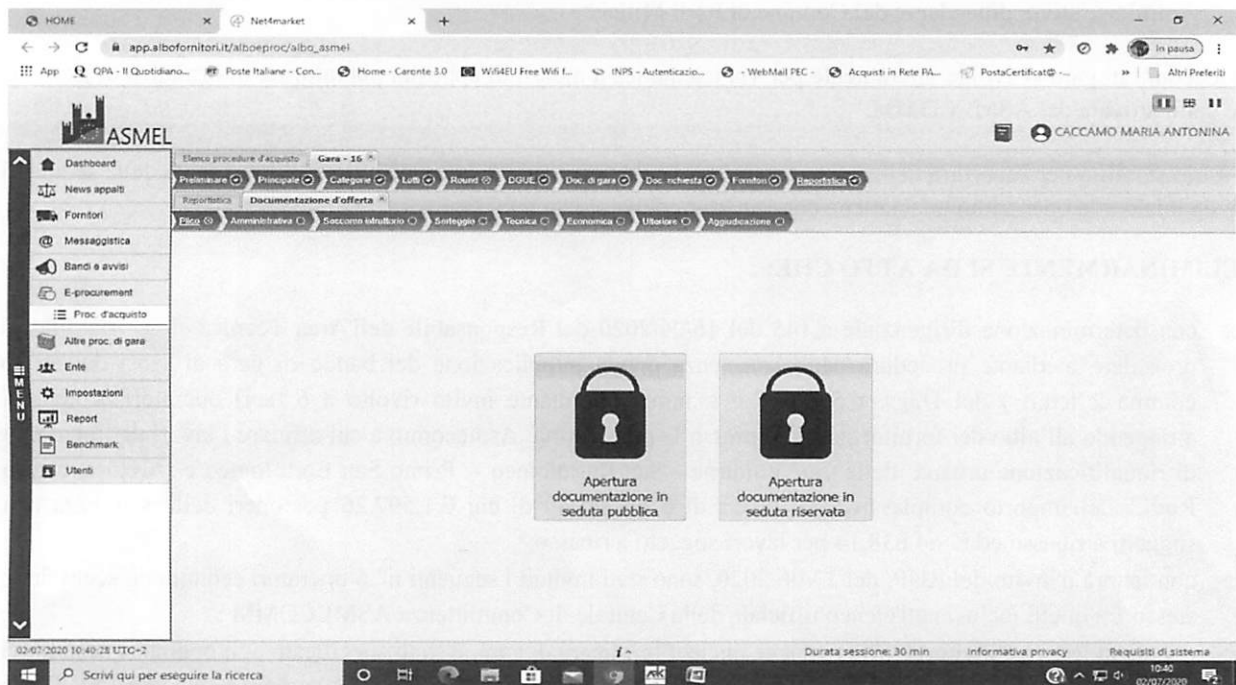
HOME
Net4market
app.albofornitori.it/alboeproc/albo_asmel
In pausa
App QPA - Il Quotidiano... Poste Italiane - Con... Home - Caronte 3.0 WiFi4EU Free Wifi f... INPS - Autenticazio... WebMail PEC - Acquisti in Rete PA... PostaCertificat@ - ... Altri Preferiti

ASMEL
CACCAMO MARIA ANTONINA

Dashboard
News appalti
Fornitori
Messaggistica
Bandi e avvisi
E-procurement
Proc. d'acquisto
Altre proc. di gara
Ente
Impostazioni
Report
Benchmark
Utenti
MENU

Elenco procedure d'acquisto | Gara - 16
Preliminare | Principale | Categorie | Lotti | Round | DGUE | Doc. di gara | Doc. richiesta | Fornitori | Reportistica
Reportistica | Documentazione d'offerta
Plico | Amministrativa | Soccorso istruttorio | Sorteggio | Tecnica | Economica | Ulteriore | Aggiudicazione

Apertura documentazione in seduta pubblica
Apertura documentazione in seduta riservata

02/07/2020 10:40:28 UTC+2
Durata sessione: 30 min
Informativa privacy
Requisiti di sistema

Scrivi qui per eseguire la ricerca
10:40
02/07/2020